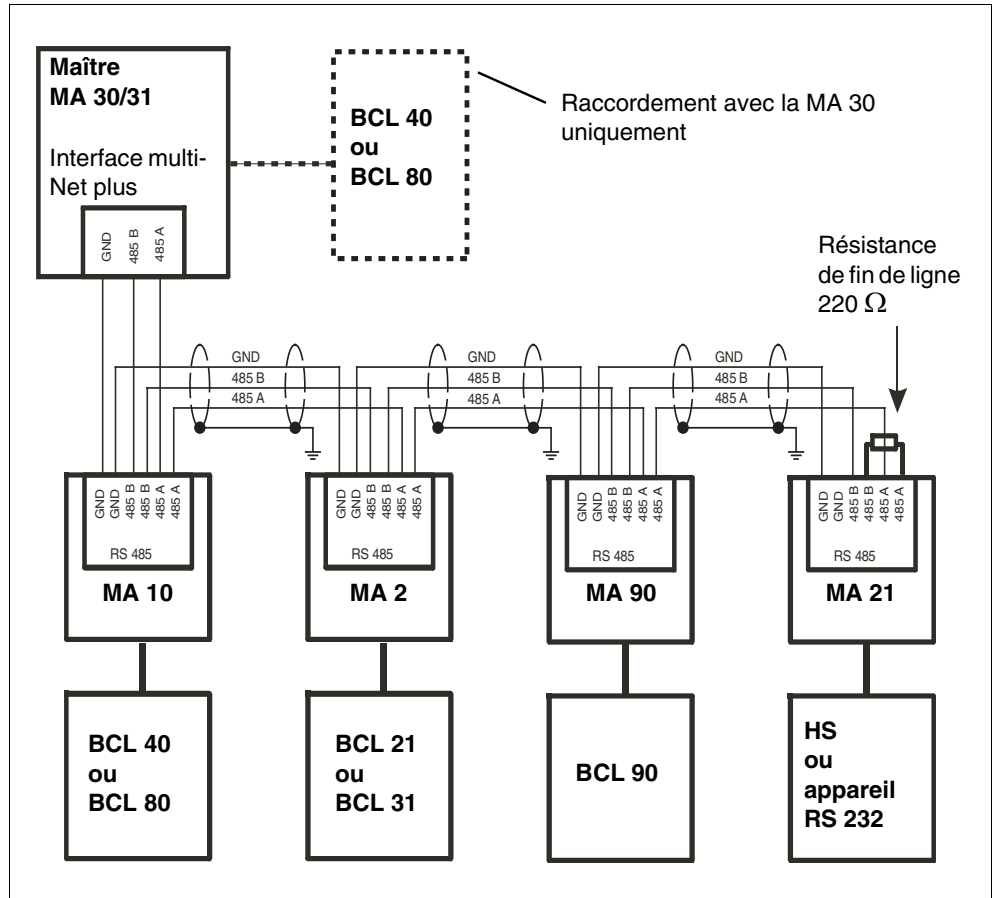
Maître
MA 30/31

Interface multi-Net plus

GND 485 B 485 A

BCL 40
ou
BCL 80

Raccordement avec la MA 30 uniquement

Résistance de fin de ligne 220 $\Omega$

GND
485 B
485 A

GND
485 B
485 A

GND
485 B
485 A

GND GND 485 B 485 B 485 A 485 A
RS 485
MA 10

GND GND 485 B 485 B 485 A 485 A
RS 485
MA 2

GND GND 485 B 485 B 485 A 485 A
RS 485
MA 90

GND GND 485 B 485 B 485 A 485 A
RS 485
MA 21

BCL 40
ou
BCL 80

BCL 21
ou
BCL 31

BCL 90

HS
ou
appareil
RS 232